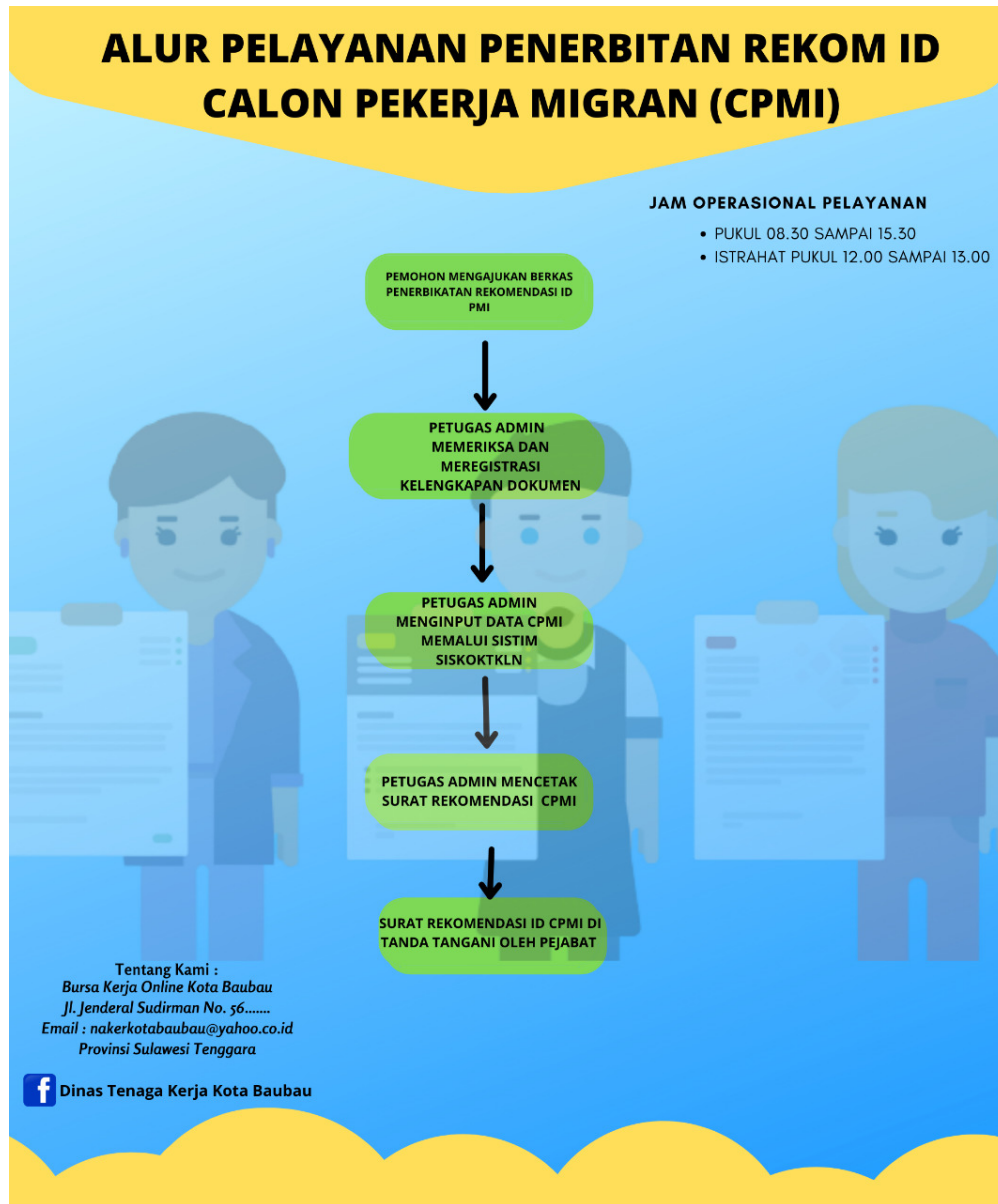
ALUR PELAYANAN PENERBITAN REKOM ID CALON PEKERJA MIGRAN (CPMI)

JAM OPERASIONAL PELAYANAN

- PUKUL 08.30 SAMPAI 15.30
- ISTRAHAT PUKUL 12.00 SAMPAI 13.00

PEMOHON MENGAJUKAN BERKAS PENERBIKATAN REKOMENDASI ID PMI

PETUGAS ADMIN MEMERIKSA DAN MEREGISTRASI KELENGKAPAN DOKUMEN

PETUGAS ADMIN MENGINPUT DATA CPMI MEMALUI SISTIM SISKOKTKLN

PETUGAS ADMIN MENCETAK SURAT REKOMENDASI CPMI

SURAT REKOMENDASI ID CPMI DI TANDA TANGANI OLEH PEJABAT

Tentang Kami :
Bursa Kerja Online Kota Baubau
Jl. Jenderal Sudirman No. 56.......
Email : nakerkotabaubau@yahoo.co.id
Provinsi Sulawesi Tenggara

Dinas Tenaga Kerja Kota Baubau